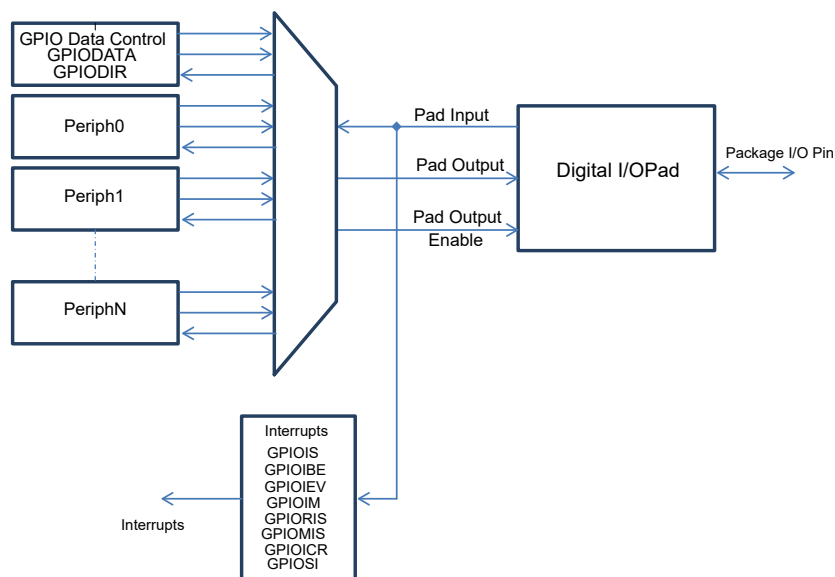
GPIO Data Control
GPIODATA
GPIODIR

Periph0

Periph1

PeriphN

Pad Input

Pad Output

Pad Output Enable

Digital I/OPad

Package I/O Pin

Interrupts
GPIOIS
GPIOIBE
GPIOIEV
GPIOIM
GPIORIS
GPIOMIS
GPIOICR
GPIOSI

Interrupts